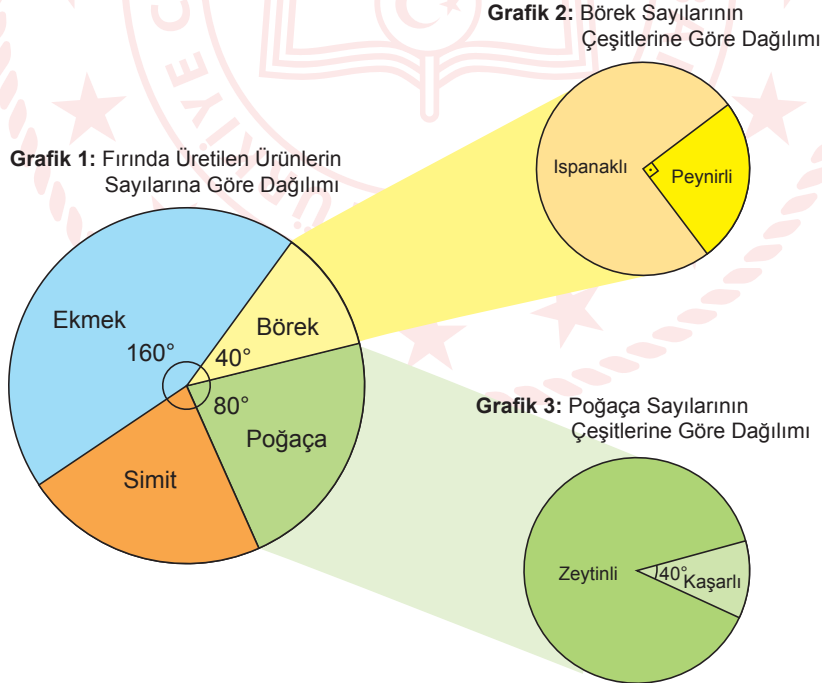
**Grafik 2:** Börek Sayılarının Çeşitlerine Göre Dağılımı

Ispanaklı

Peynirli

**Grafik 1:** Fırında Üretilen Ürünlerin Sayılarına Göre Dağılımı

Ekmek

160°

Börek

40°

80°

Poğaça

Simit

**Grafik 3:** Poğaça Sayılarının Çeşitlerine Göre Dağılımı

Zeytinli

40°

Kaşarlı